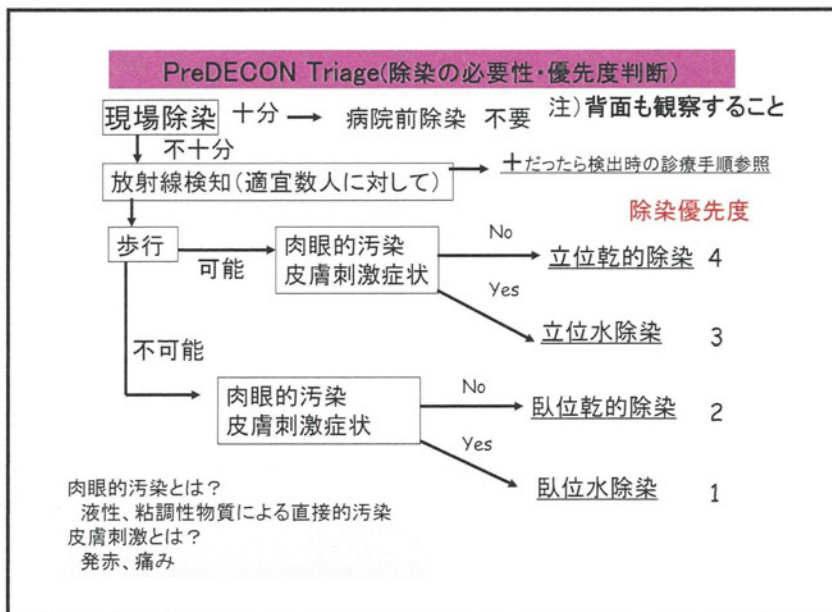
PreDECON Triage(除染の必要性・優先度判断)

現場除染 十分 → 病院前除染 不要

注)背面も観察すること

不十分

放射線検知(適宜数人に対して) → ＋だったら検出時の診療手順参照

除染優先度

歩行

可能

肉眼的汚染
皮膚刺激症状

No

立位乾的除染 4

Yes

立位水除染 3

不可能

肉眼的汚染
皮膚刺激症状

No

臥位乾的除染 2

Yes

臥位水除染 1

肉眼的汚染とは?
液性、粘調性物質による直接的汚染
皮膚刺激とは?
発赤、痛み